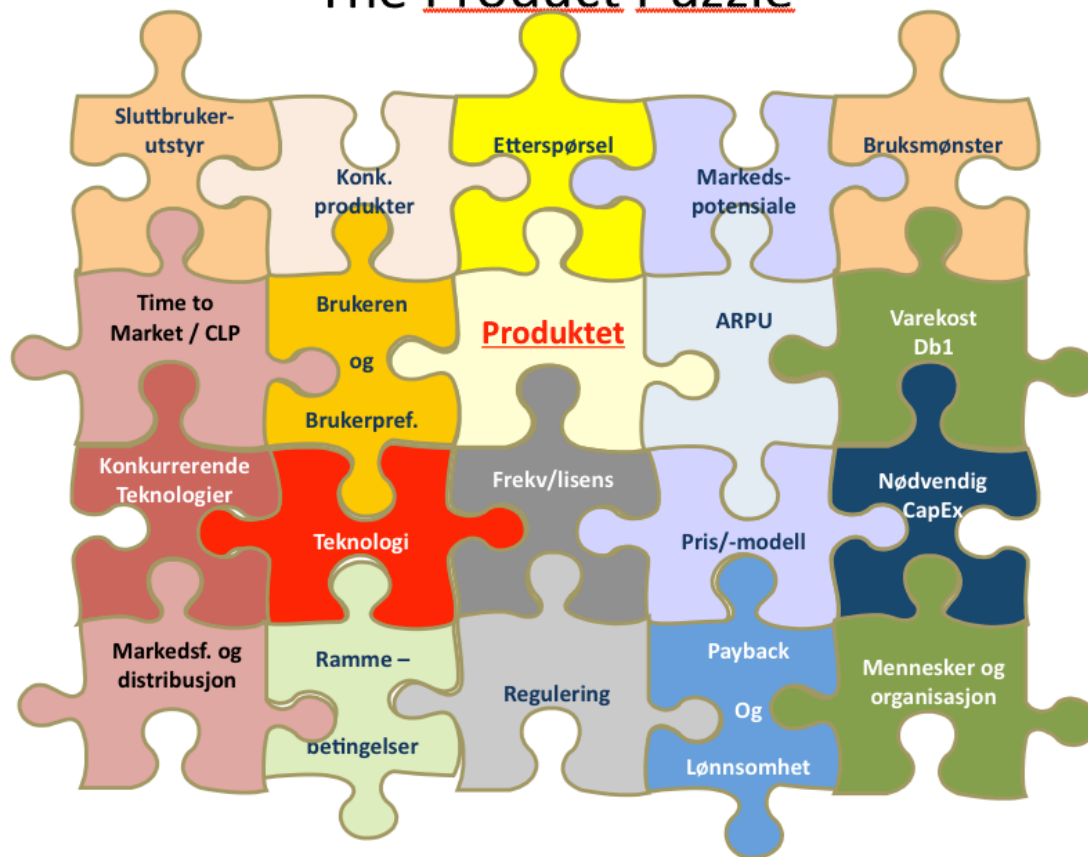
The Product Puzzle

Sluttbruker-utstyr

Konk. produkter

Etterspørsel

Markeds-potensiale

Bruksmønster

Time to Market / CLP

Brukeren og Brukerpref.

Produktet

ARPU

Varekost Db1

Konkurrerende Teknologier

Teknologi

Frekv/lisens

Pris/-modell

Nødvendig CapEx

Markedsf. og distribusjon

Ramme – betingelser

Regulering

Payback Og Lønnsomhet

Mennesker og organisasjon